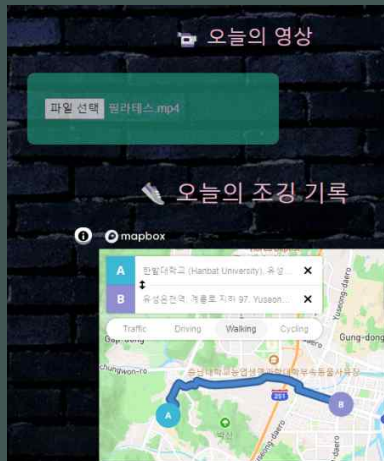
오늘의 영상

파일 선택 필라테스.mp4

오늘의 조깅 기록

mapbox

A 한밭대학교 (Hanbat University), 유성...

B 유성온천역, 계룡로 지하 97, Yuseon...

Traffic Driving Walking Cycling

Gung-dong

Yuseong-daero

Gap-dong

Chungwon-ro

201

A

B